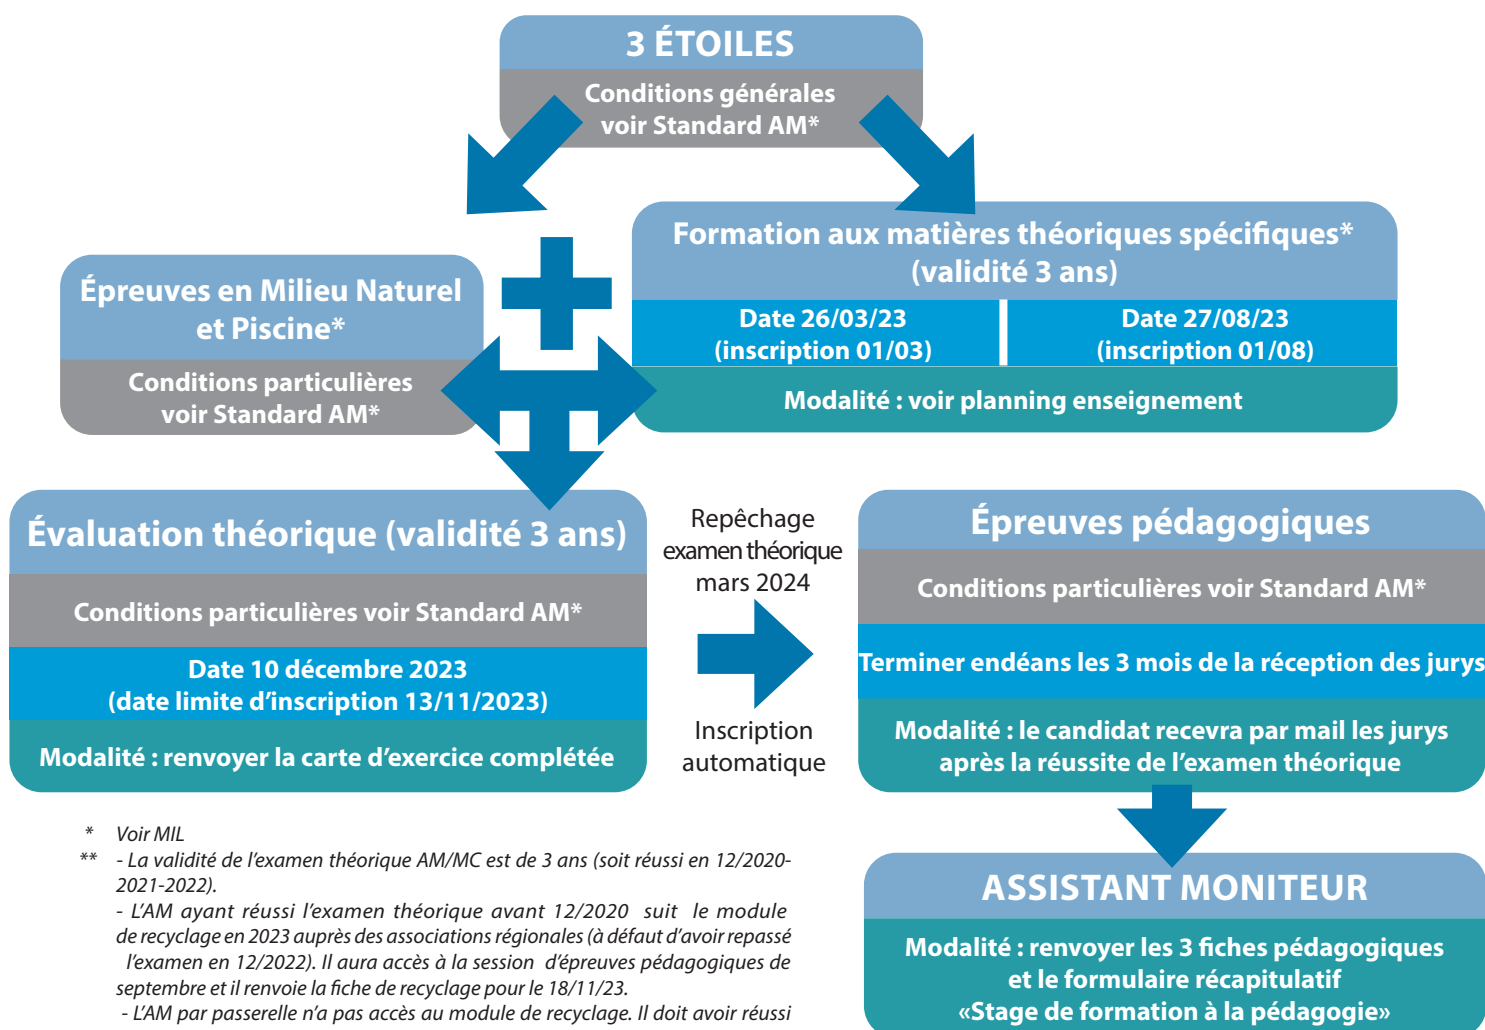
3 ÉTOILES

Conditions générales voir Standard AM*

Épreuves en Milieu Naturel et Piscine*

Conditions particulières voir Standard AM*

Formation aux matières théoriques spécifiques* (validité 3 ans)

| Date 26/03/23 (inscription 01/03) | Date 27/08/23 (inscription 01/08) |
|---|---|

Modalité : voir planning enseignement

Évaluation théorique (validité 3 ans)

Conditions particulières voir Standard AM*

Date 10 décembre 2023 (date limite d'inscription 13/11/2023)

Modalité : renvoyer la carte d'exercice complétée

Repêchage examen théorique mars 2024

Inscription automatique

Épreuves pédagogiques

Conditions particulières voir Standard AM*

Terminer endéans les 3 mois de la réception des jurys

Modalité : le candidat recevra par mail les jurys après la réussite de l'examen théorique

ASSISTANT MONITEUR

Modalité : renvoyer les 3 fiches pédagogiques et le formulaire récapitulatif «Stage de formation à la pédagogie»

* Voir MIL

** - La validité de l'examen théorique AM/MC est de 3 ans (soit réussi en 12/2020-2021-2022).
- L'AM ayant réussi l'examen théorique avant 12/2020 suit le module de recyclage en 2023 auprès des associations régionales (à défaut d'avoir repassé l'examen en 12/2022). Il aura accès à la session d'épreuves pédagogiques de septembre et il renvoie la fiche de recyclage pour le 18/11/23.
- L'AM par passerelle n'a pas accès au module de recyclage. Il doit avoir réussi